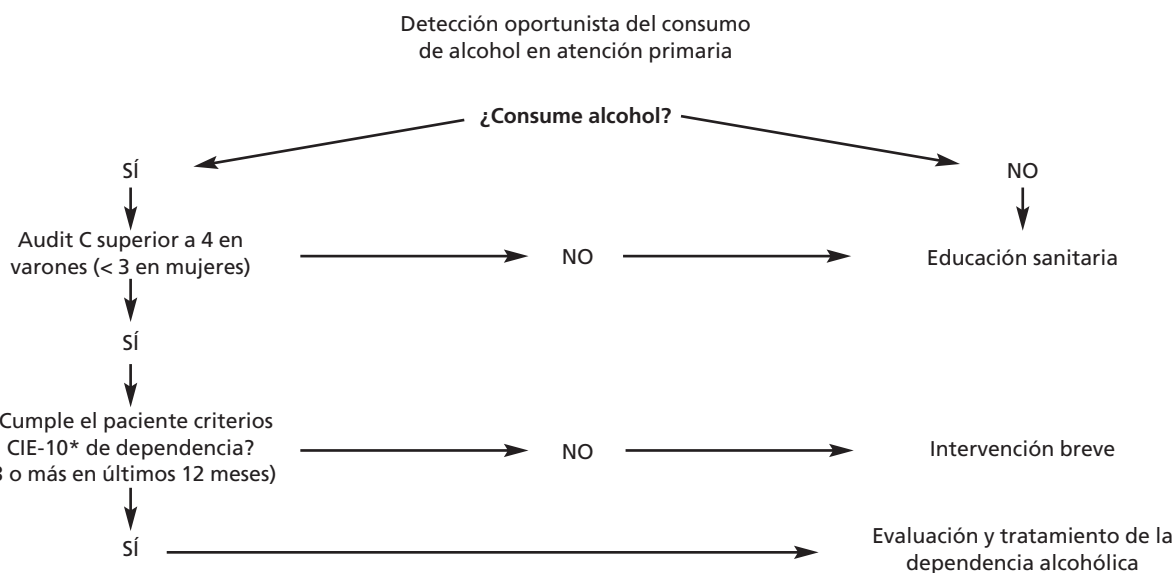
Detección oportunista del consumo de alcohol en atención primaria

¿Consume alcohol?

SÍ

NO

Audit C superior a 4 en varones (< 3 en mujeres)

NO

Educación sanitaria

SÍ

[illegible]Cumple el paciente criterios CIE-10* de dependencia? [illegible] o más en últimos 12 meses)

NO

Intervención breve

SÍ

Evaluación y tratamiento de la dependencia alcohólica